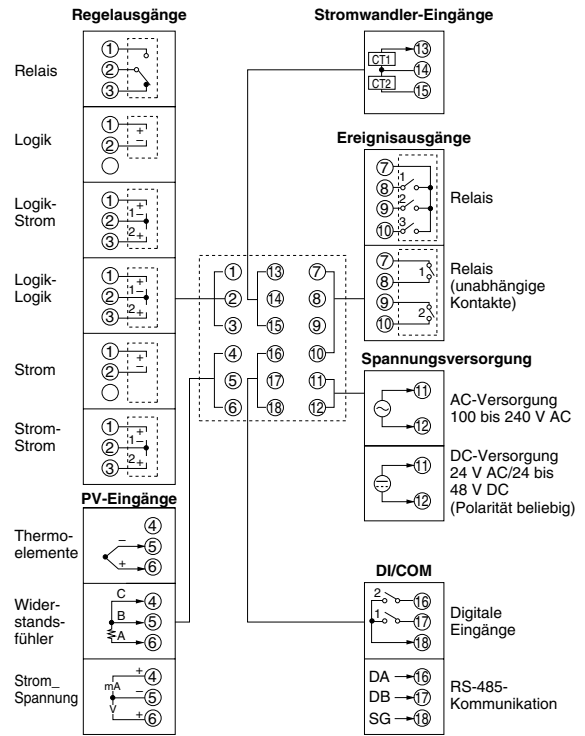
Regelausgänge

Relais
①
②
③

Logik
①
②
+
−

Logik-Strom
①
②
③
1
2
+
+

Logik-Logik
①
②
③
1
2
+
+

Strom
①
②
+
−

Strom-Strom
①
②
③
1
2
+
+

PV-Eingänge

Thermoelemente
④
⑤
⑥
−
+

Widerstandsfühler
C
B
A
④
⑤
⑥

Strom_ Spannung
mA
V
+
+
④
⑤
⑥

① ⑬ ⑦
② ⑭ ⑧
③ ⑮ ⑨
④ ⑯ ⑩
⑤ ⑰ ⑪
⑥ ⑱ ⑫

Stromwandler-Eingänge
CT1
CT2
⑬
⑭
⑮

Ereignisausgänge
⑦
⑧
⑨
⑩
1
2
3
Relais

⑦
⑧
⑨
⑩
1
2
Relais (unabhängige Kontakte)

Spannungsversorgung
⑪
⑫
AC-Versorgung 100 bis 240 V AC

⑪
⑫
DC-Versorgung 24 V AC/24 bis 48 V DC (Polarität beliebig)

DI/COM
2
1
⑯
⑰
⑱
Digitale Eingänge

DA ⑯
DB ⑰
SG ⑱
RS-485-Kommunikation